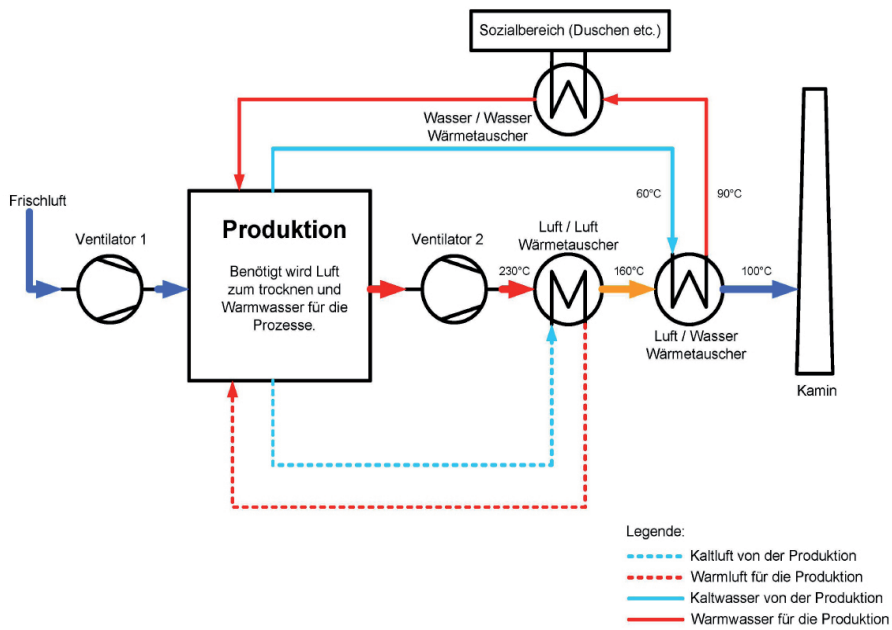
Sozialbereich (Duschen etc.)

Wasser / Wasser
Wärmetauscher

Frischluft

Ventilator 1

Produktion

Benötigt wird Luft zum trocknen und Warmwasser für die Prozesse.

Ventilator 2

Luft / Luft
Wärmetauscher

60°C

90°C

230°C

160°C

100°C

Luft / Wasser
Wärmetauscher

Kamin

Legende:
Kaltluft von der Produktion
Warmluft für die Produktion
Kaltwasser von der Produktion
Warmwasser für die Produktion